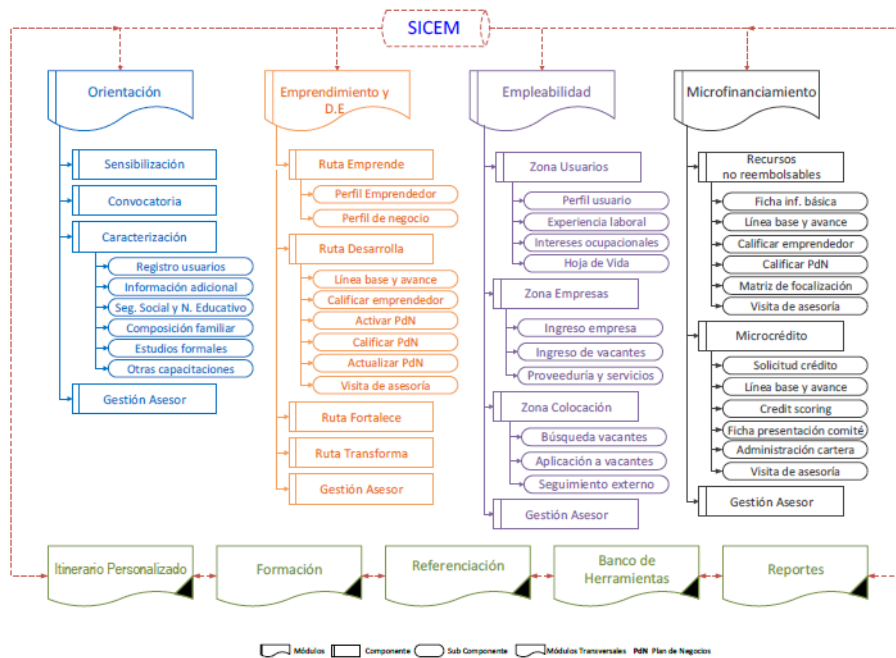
SICEM

Orientación

Sensibilización

Convocatoria

Caracterización

Registro usuarios

Información adicional

Seg. Social y N. Educativo

Composición familiar

Estudios formales

Otras capacitaciones

Gestión Asesor

Emprendimiento y D.E.

Ruta Emprende

Perfil Emprendedor

Perfil de negocio

Ruta Desarrolla

Línea base y avance

Calificar emprendedor

Activar PdN

Calificar PdN

Actualizar PdN

Visita de asesoría

Ruta Fortalece

Ruta Transforma

Gestión Asesor

Empleabilidad

Zona Usuarios

Perfil usuario

Experiencia laboral

Intereses ocupacionales

Hoja de Vida

Zona Empresas

Ingreso empresa

Ingreso de vacantes

Proveeduría y servicios

Zona Colocación

Búsqueda vacantes

Aplicación a vacantes

Seguimiento externo

Gestión Asesor

Microfinanciamiento

Recursos no reembolsables

Ficha inf. básica

Línea base y avance

Calificar emprendedor

Calificar PdN

Matriz de focalización

Visita de asesoría

Microcrédito

Solicitud crédito

Línea base y avance

Credit scoring

Ficha presentación comité

Administración cartera

Visita de asesoría

Gestión Asesor

Itinerario Personalizado

Formación

Referenciación

Banco de Herramientas

Reportes

Módulos Componente Sub Componente Módulos Transversales PdN Plan de Negocios